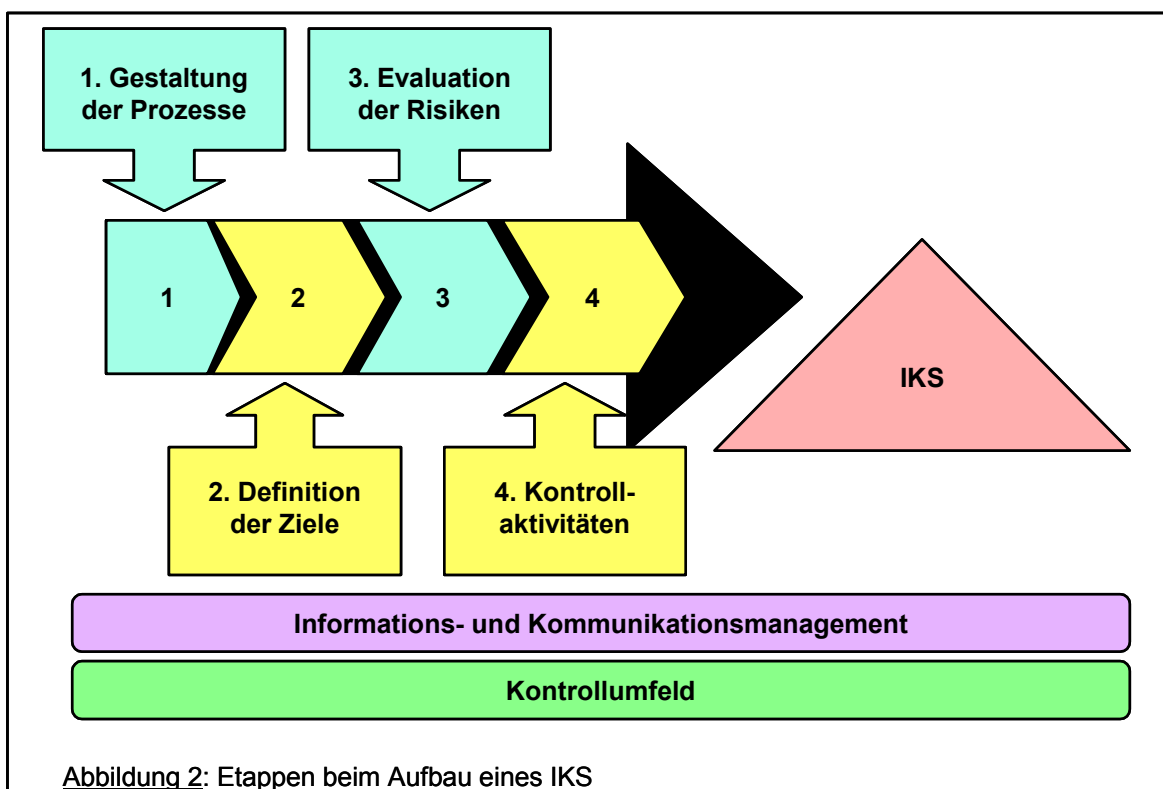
1. Gestaltung der Prozesse

3. Evaluation der Risiken

1

2

3

4

IKS

2. Definition der Ziele

4. Kontrollaktivitäten

Informations- und Kommunikationsmanagement

Kontrollumfeld

Abbildung 2: Etappen beim Aufbau eines IKS